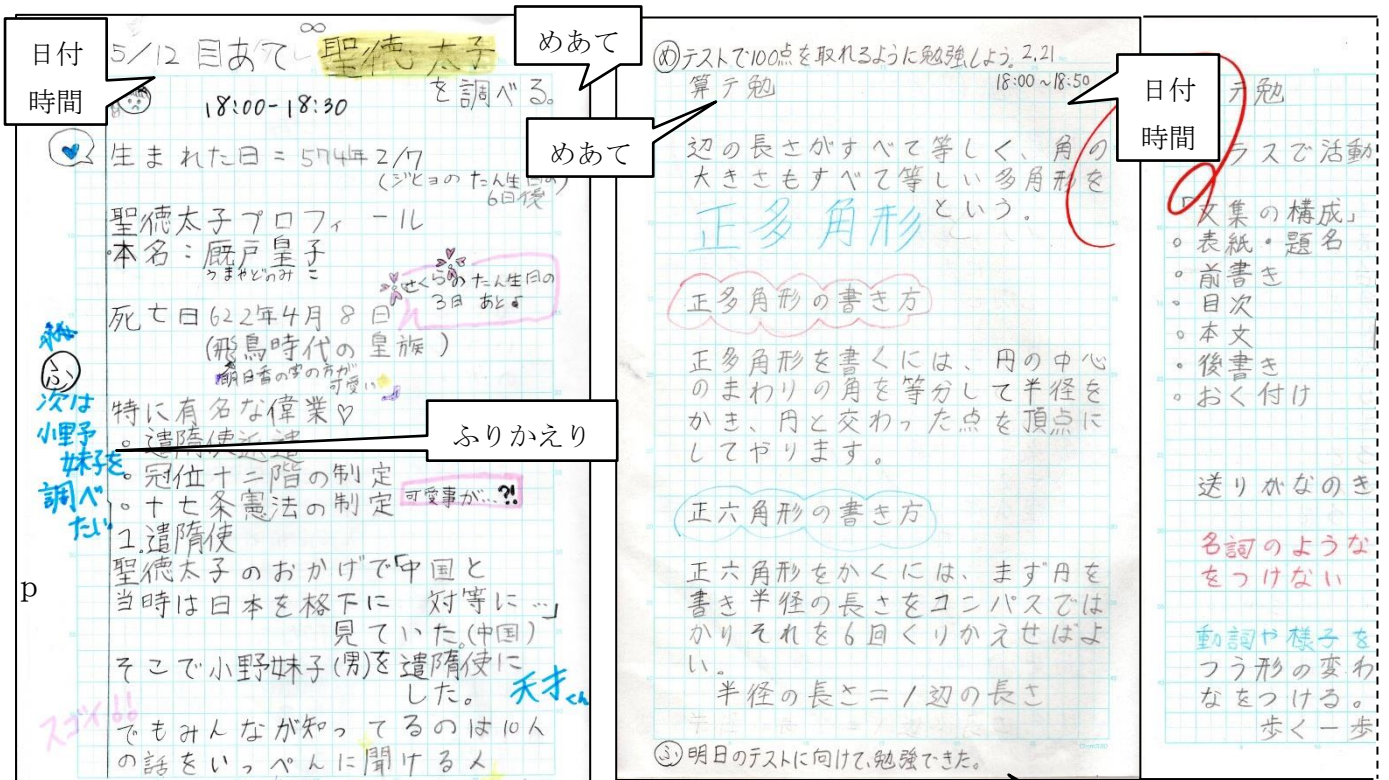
日付
時間

5/12 目あて 聖徳太子 を調べる。

めあて

18:00-18:30

生まれた日 = 574年2/7
(ジヒョのたん生日の6日後)

聖徳太子プロフィール
本名：厩戸皇子
うまやどのみこ

せくらのたん生日の3日あとよ

死亡日 622年4月8日
(飛鳥時代の皇族)
朝日香の方が可愛い

特に有名な偉業♡
。遣隋使派遣
。冠位十二階の制定
。十七条憲法の制定 可愛事が…?!
1.遣隋使
聖徳太子のおかげで「中国と
当時は日本を格下に 対等に…」
見ていた(中国)
そこで小野妹子(男)を遣隋使に
した。
でもみんなが知ってるのは10人
の話をいっぺんに聞ける人

秘
ふ
次は
小野
妹子を
調べ
たい

ふりかえり

天才くん

スゴイ!!

p

めあて

㋱テストで100点を取れるように勉強しよう。2.21
算テ勉 18:00~18:50

日付
時間

辺の長さがすべて等しく、角の
大きさもすべて等しい多角形を
正多角形 という。

正多角形の書き方

正多角形を書くには、円の中心
のまわりの角を等分して半径を
かき、円と交わった点を頂点に
してやります。

正六角形の書き方

正六角形をかくには、まず円を
書き半径の長さをコンパスでは
かりそれを6回くりかえせばよ
い。
半径の長さ=1辺の長さ

㋫明日のテストに向けて勉強できた。

テ勉
ラスで活動
「文集の構成」
。表紙・題名
。前書き
。目次
。本文
。後書き
。おく付け

送りかなのき
名詞のような
をつけない

動詞や様子を
つう形の変わ
なをつける。
歩く一歩